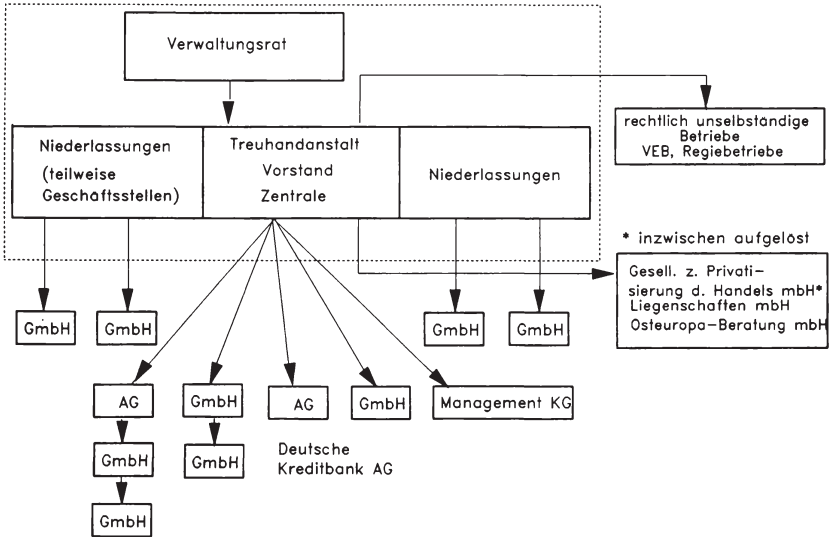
Verwaltungsrat

rechtlich unselbständige Betriebe VEB, Regiebetriebe

Niederlassungen (teilweise Geschäftsstellen)

Treuhandanstalt Vorstand Zentrale

Niederlassungen

* inzwischen aufgelöst

Gesell. z. Privatisierung d. Handels mbH* Liegenschaften mbH Osteuropa-Beratung mbH

GmbH

GmbH

GmbH

GmbH

AG

GmbH

AG

GmbH

Management KG

GmbH

GmbH

Deutsche Kreditbank AG

GmbH